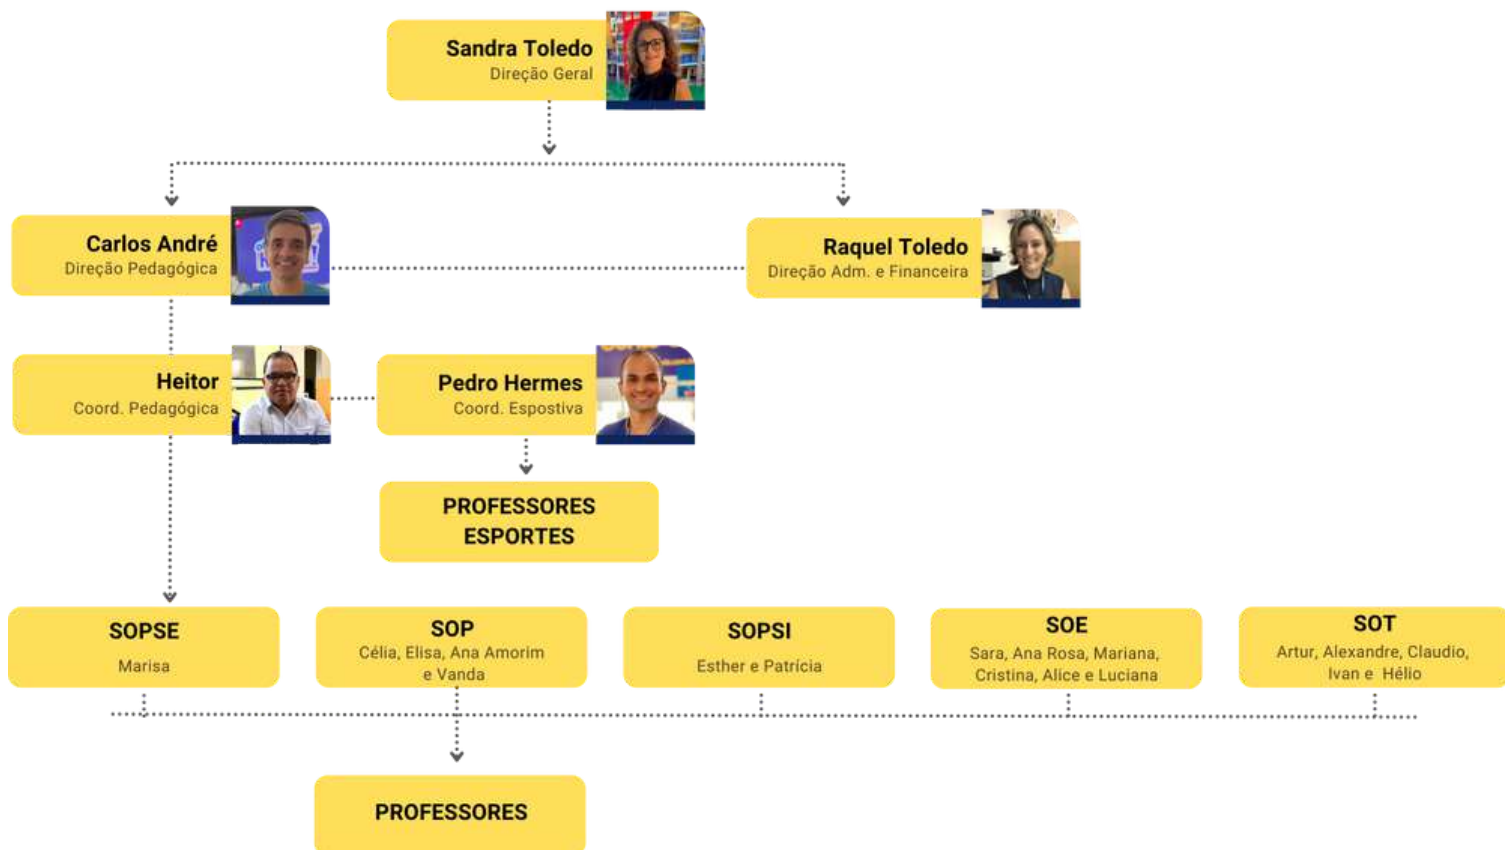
Sandra Toledo
Direção Geral

Carlos André
Direção Pedagógica

Raquel Toledo
Direção Adm. e Financeira

Heitor
Coord. Pedagógica

Pedro Hermes
Coord. Espostiva

PROFESSORES ESPORTES

SOPSE
Marisa

SOP
Célia, Elisa, Ana Amorim e Vanda

SOPSI
Esther e Patrícia

SOE
Sara, Ana Rosa, Mariana, Cristina, Alice e Luciana

SOT
Artur, Alexandre, Claudio, Ivan e Hélio

PROFESSORES